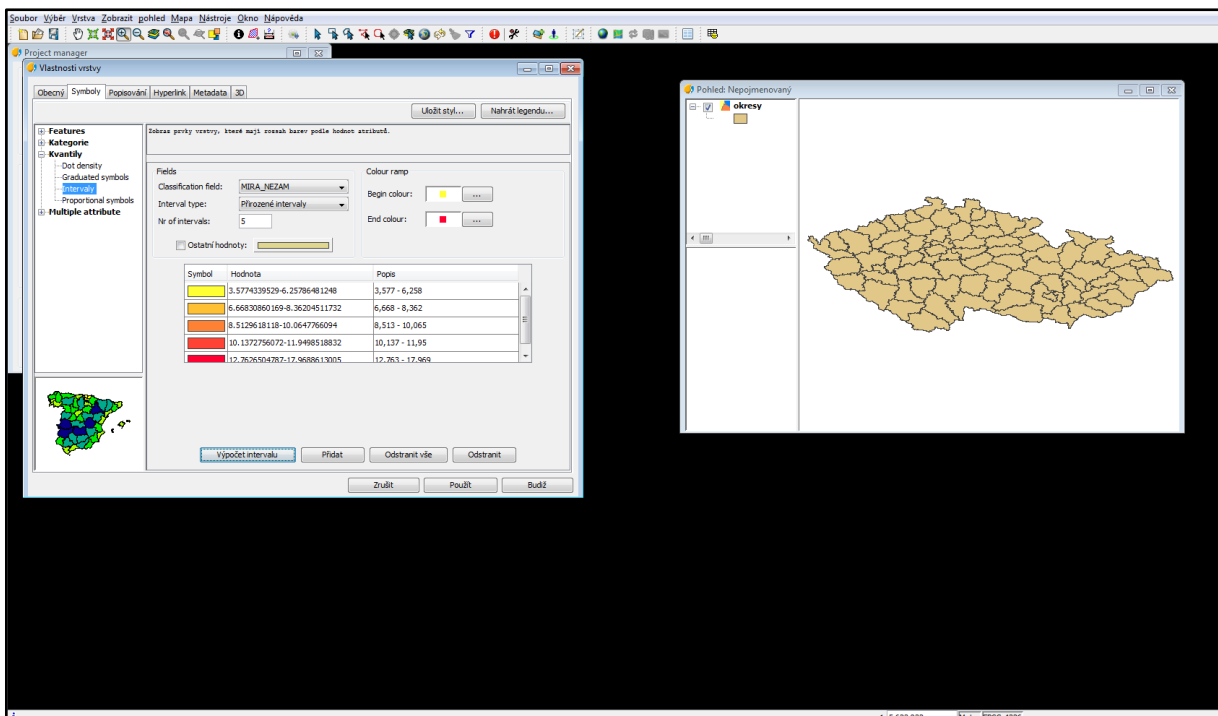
Soubor Výběr Vrstva Zobrazit pohled Mapa Nástroje Okno Nápověda

Project manager

Vlastnosti vrstvy

Obecný Symboly Popisování Hyperlink Metadata 3D

Uložit styl... Nahrát legendu...

Features
Kategorie
Kvantily
Dot density
Graduated symbols
Intervaly
Proportional symbols
Multiple attribute

Zobraz prvky vrstvy, které mají rozsah barev podle hodnot atributů.

Fields
Classification field: MIRA_NEZAM
Interval type: Přirozené intervaly
Nr of intervals: 5
Ostatní hodnoty:

Colour ramp
Begin colour: ...
End colour: ...

| Symbol | Hodnota | Popis |
|---|---|---|
| | 3.5774339529-6.25786481248 | 3,577 - 6,258 |
| | 6.66830860169-8.36204511732 | 6,668 - 8,362 |
| | 8.5129618118-10.0647766094 | 8,513 - 10,065 |
| | 10.1372756072-11.9498518832 | 10,137 - 11,95 |
| | 12.7626504787-17.9688613005 | 12.763 - 17.969 |

Výpočet intervalu Přidat Odstranit vše Odstranit

Zrušit Použít Budiž

Pohled: Nepojmenovaný

okresy